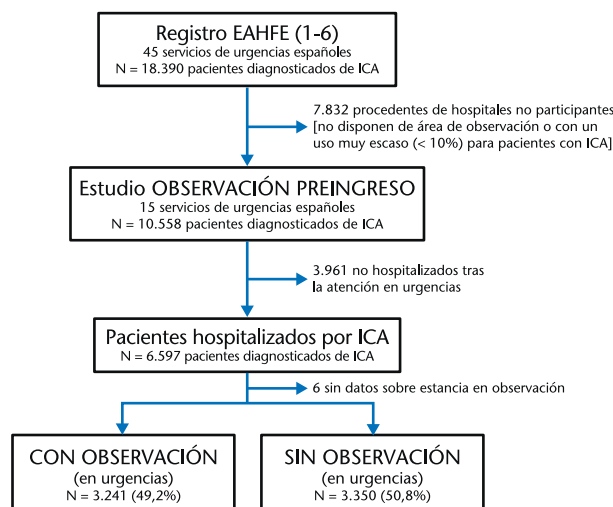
Registro EAHFE (1-6)
45 servicios de urgencias españoles
N = 18.390 pacientes diagnosticados de ICA

7.832 procedentes de hospitales no participantes [no disponen de área de observación o con un uso muy escaso (< 10%) para pacientes con ICA]

Estudio OBSERVACIÓN PREINGRESO
15 servicios de urgencias españoles
N = 10.558 pacientes diagnosticados de ICA

3.961 no hospitalizados tras la atención en urgencias

Pacientes hospitalizados por ICA
N = 6.597 pacientes diagnosticados de ICA

6 sin datos sobre estancia en observación

CON OBSERVACIÓN
(en urgencias)
N = 3.241 (49,2%)

SIN OBSERVACIÓN
(en urgencias)
N = 3.350 (50,8%)